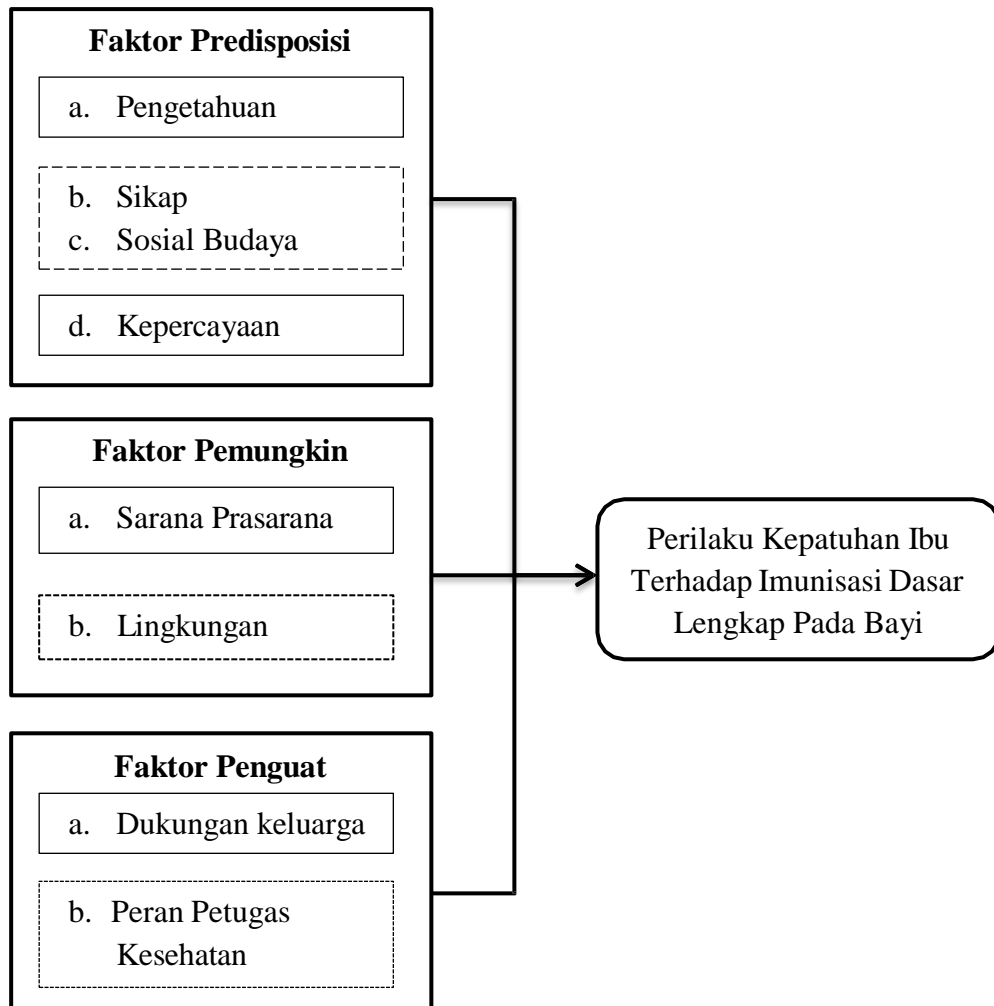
**Faktor Predisposisi**

a. Pengetahuan

b. Sikap
c. Sosial Budaya

d. Kepercayaan

**Faktor Pemungkin**

a. Sarana Prasarana

b. Lingkungan

**Faktor Penguat**

a. Dukungan keluarga

b. Peran Petugas Kesehatan

Perilaku Kepatuhan Ibu Terhadap Imunisasi Dasar Lengkap Pada Bayi